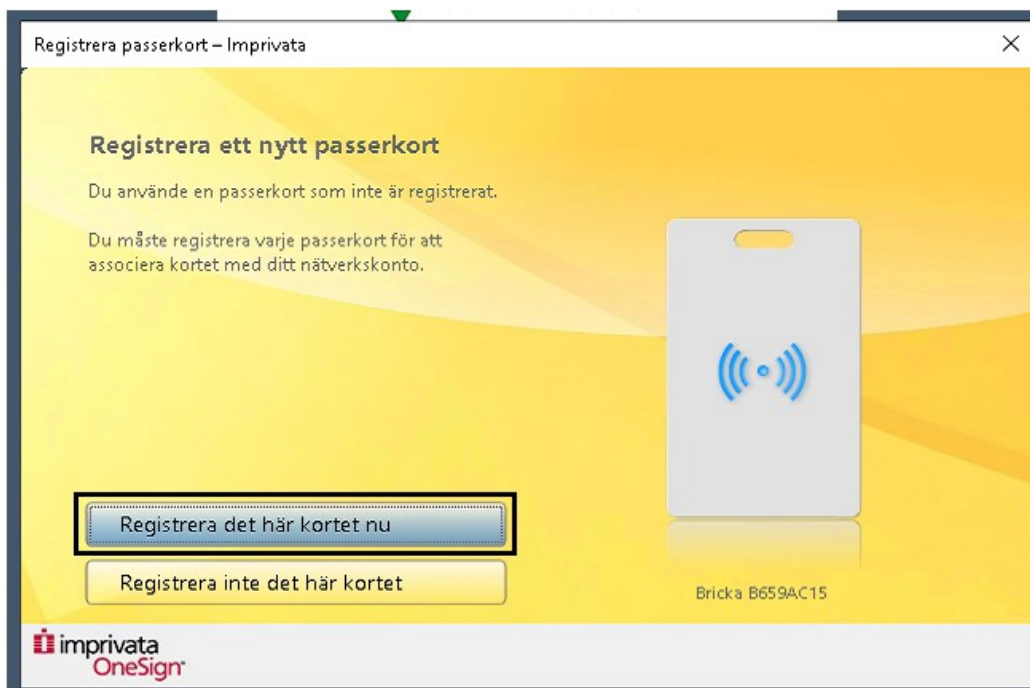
Registrera passerkort – Imprivata

×

Registrera ett nytt passerkort

Du använde en passerkort som inte är registrerat.

Du måste registrera varje passerkort för att associera kortet med ditt nätverkskonto.

Registrera det här kortet nu

Registrera inte det här kortet

Bricka B659AC15

imprivata OneSign